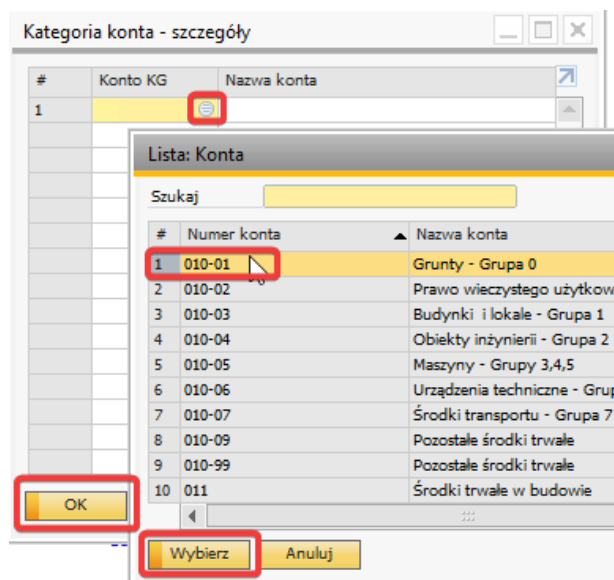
Kategoria konta - szczegóły

| # | Konto KG | Nazwa konta |
|---|---|---|
| 1 | | |

OK

Lista: Konta

Szukaj

| # | Numer konta | Nazwa konta |
|---|---|---|
| 1 | 010-01 | Grunty - Grupa 0 |
| 2 | 010-02 | Prawo wieczystego użytkow |
| 3 | 010-03 | Budynki i lokale - Grupa 1 |
| 4 | 010-04 | Obiekty inżynierii - Grupa 2 |
| 5 | 010-05 | Maszyny - Grupy 3,4,5 |
| 6 | 010-06 | Urządzenia techniczne - Gru |
| 7 | 010-07 | Środki transportu - Grupa 7 |
| 8 | 010-09 | Pozostałe środki trwałe |
| 9 | 010-99 | Pozostałe środki trwałe |
| 10 | 011 | Środki trwałe w budowie |

Wybierz
Anuluj